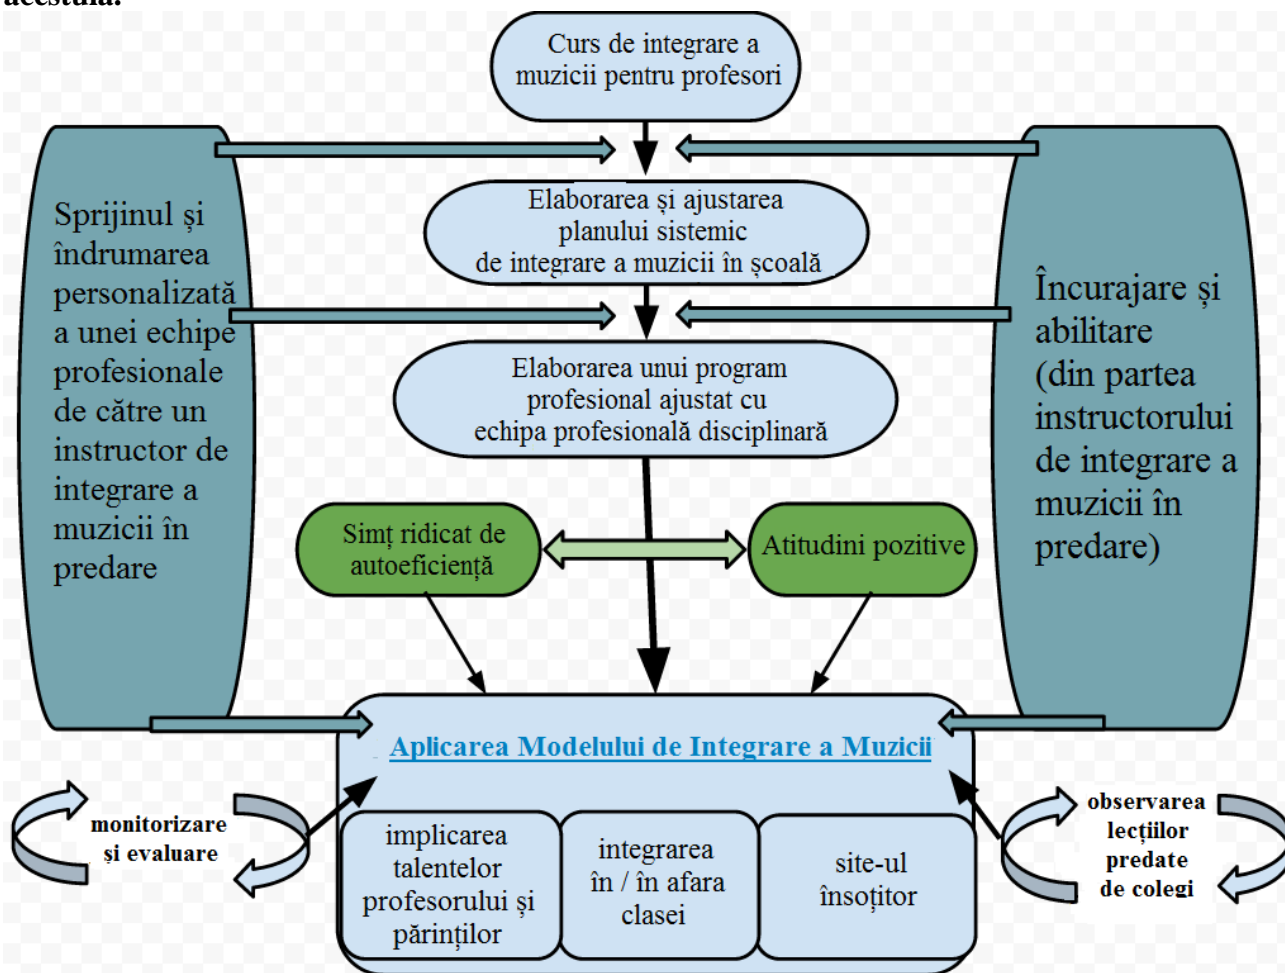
acestuia:

Curs de integrare a muzicii pentru profesori

Sprijinul și îndrumarea personalizată a unei echipe profesionale de către un instructor de integrare a muzicii în predare

Elaborarea și ajustarea planului sistemic de integrare a muzicii în școală

Încurajare și abilitare (din partea instructorului de integrare a muzicii în predare)

Elaborarea unui program profesional ajustat cu echipa profesională disciplinară

Simț ridicat de autoeficiență

Atitudini pozitive

Aplicarea Modelului de Integrare a Muzicii

monitorizare și evaluare

observarea lecțiilor predate de colegi

implicarea talentelor profesorului și părinților

integrarea în / în afara clasei

site-ul însoțitor